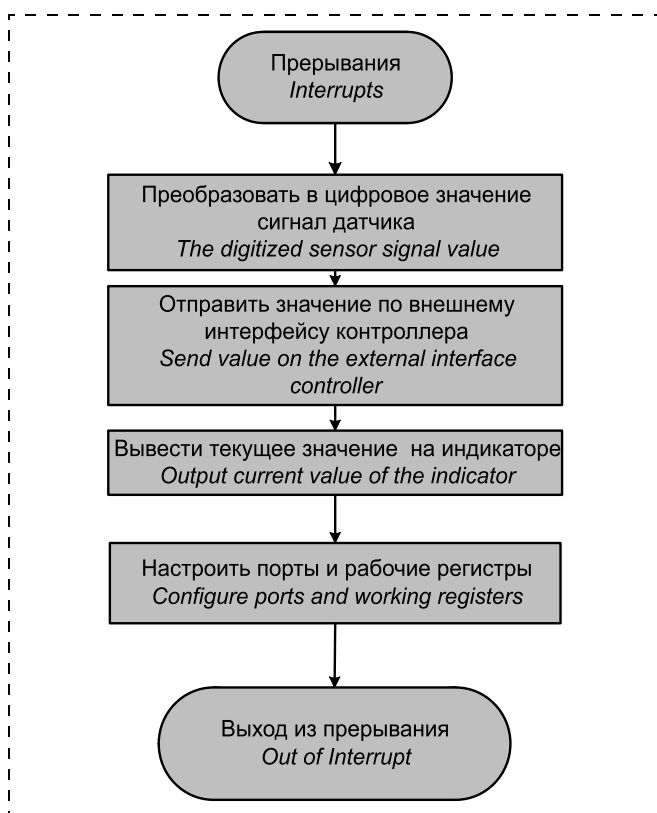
Прерывания
*Interrupts*

Преобразовать в цифровое значение сигнал датчика
*The digitized sensor signal value*

Отправить значение по внешнему интерфейсу контроллера
*Send value on the external interface controller*

Вывести текущее значение на индикаторе
*Output current value of the indicator*

Настроить порты и рабочие регистры
*Configure ports and working registers*

Выход из прерывания
*Out of Interrupt*